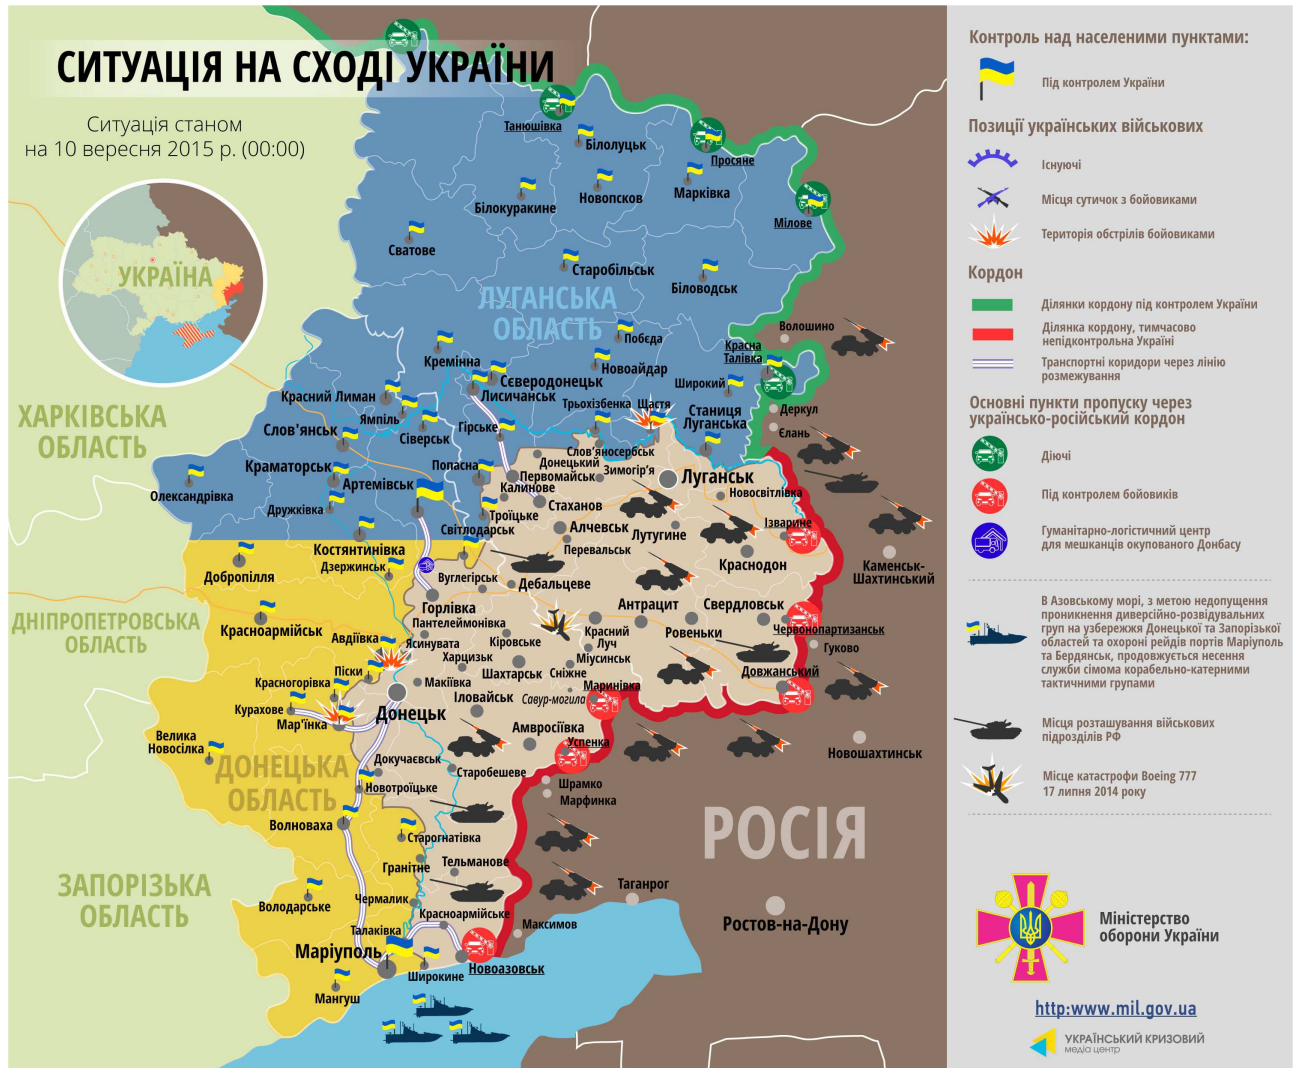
СИТУАЦІЯ НА СХОДІ УКРАЇНИ

Ситуація станом на 10 вересня 2015 р. (00:00)

УКРАЇНА

Танюшівка
Білолуцьк
Просяне
Новопсков
Марківка
Мілове
Білокуракине
Сватове
Старобільськ
Біловодськ
ЛУГАНСЬКА ОБЛАСТЬ
Побєда
Волошино
Кремінна
Новоайдар
Красна Талівка
Красний Лиман
Сєвєродонецьк
Лисичанськ
Широкий
Ямпіль
Трьохізбенка
Щастя
Станиця Луганська
Деркул
Слов'янськ
Сіверськ
Гірське
Єлань
Слов'яносербськ
Донецький
Зимогір'я
Попасна
Краматорськ
Первомайськ
Луганськ
Калинове
Артемівськ
Новосвітлівка
Олександрівка
Дружківка
Стаханов
Троїцьке
Алчевськ
Лутугине
Ізварине
Світлодарськ
Костянтинівка
Перевальськ
Дзержинськ
Краснодон
Кам'янськ-Шахтинський
Добропілля
Вуглегірськ
Дебальцеве
Горлівка
Антрацит
Свердловськ
Пантелеймонівка
Красноармійськ
Авдіївка
Червонопартизанськ
Кіровське
Красний Луч
Ровеньки
Ясинувата
Гуково
Харцизьк
Міусинськ
Піски
Шахтарськ
Сніжне
Довжанський
Красногорівка
Макіївка
Маринівка
Курахове
Іловайськ
Савур-могила
Мар'їнка
Донецьк
Амвросіївка
Велика Новосілка
Успенка
Новошахтинськ
Докучаєвськ
Старобешеве
ДОНЕЦЬКА ОБЛАСТЬ
Новотроїцьке
Шрамко
Марфінка
Волноваха
РОСІЯ
Старогнатівка
Гранітне
Тельманове
Таганрог
Чермалик
Володарське
Красноармійське
Максимов
Ростов-на-Дону
Талаківка
Маріуполь
Широкине
Новоазовськ
Мангуш
ХАРКІВСЬКА ОБЛАСТЬ
ДНІПРОПЕТРОВСЬКА ОБЛАСТЬ
ЗАПОРІЗЬКА ОБЛАСТЬ

Контроль над населеними пунктами:
Під контролем України
Позиції українських військових
Існуючі
Місця сутичок з бойовиками
Територія обстрілів бойовиками
Кордон
Ділянки кордону під контролем України
Ділянка кордону, тимчасово непідконтрольна Україні
Транспортні коридори через лінію розмежування
Основні пункти пропуску через українсько-російський кордон
Діючі
Під контролем бойовиків
Гуманітарно-логістичний центр для мешканців окупованого Донбасу
В Азовському морі, з метою недопущення проникнення диверсійно-розвідувальних груп на узбережжя Донецької та Запорізької областей та охороні рейдів портів Маріуполь та Бердянськ, продовжується несення служби сімома корабельно-катерними тактичними групами
Місця розташування військових підрозділів РФ
Місце катастрофи Boeing 777 17 липня 2014 року

Міністерство оборони України
http:www.mil.gov.ua
УКРАЇНСЬКИЙ КРИЗОВИЙ медіа центр